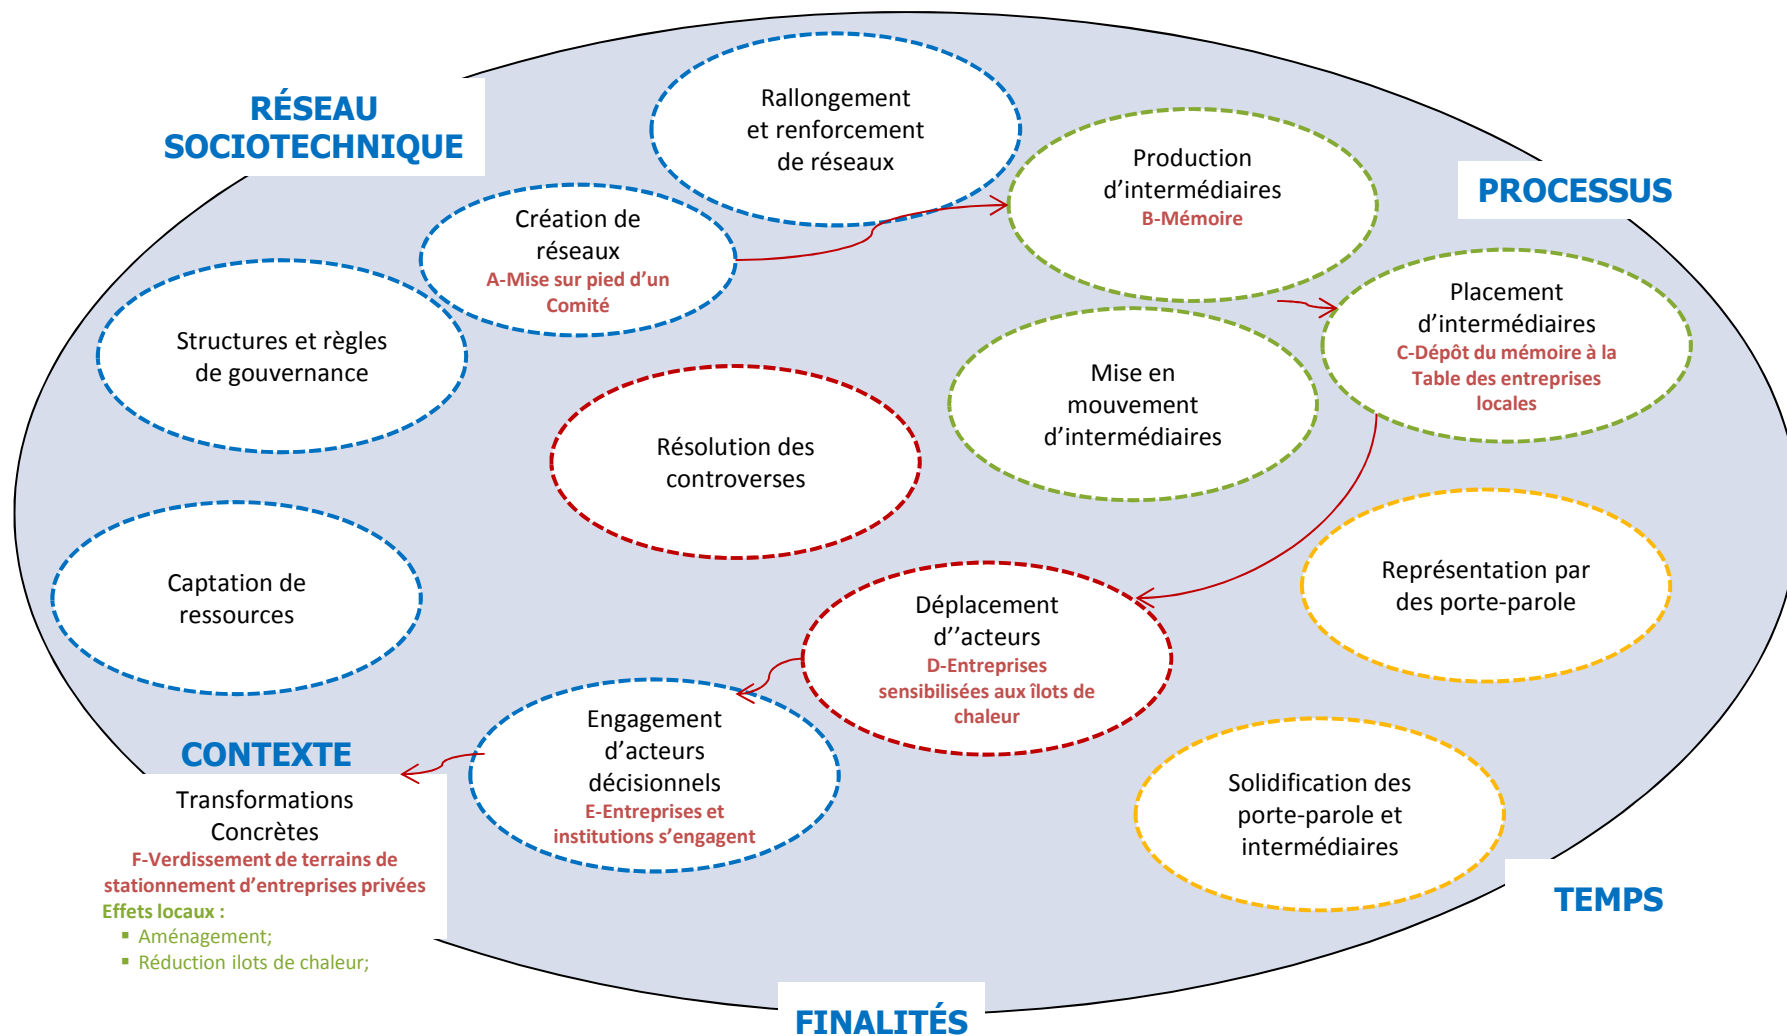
RÉSEAU SOCIOTECHNIQUE

Rallongement et renforcement de réseaux

Production d’intermédiaires
B-Mémoire

PROCESSUS

Création de réseaux
A-Mise sur pied d’un Comité

Structures et règles de gouvernance

Placement d’intermédiaires
C-Dépôt du mémoire à la Table des entreprises locales

Mise en mouvement d’intermédiaires

Résolution des controverses

Captation de ressources

Représentation par des porte-parole

Déplacement d’’acteurs
D-Entreprises sensibilisées aux îlots de chaleur

Engagement d’acteurs décisionnels
E-Entreprises et institutions s’engagent

CONTEXTE

Transformations Concrètes
F-Verdissement de terrains de stationnement d’entreprises privées
Effets locaux :
▪ Aménagement;
▪ Réduction ilots de chaleur;

Solidification des porte-parole et intermédiaires

TEMPS

FINALITÉS